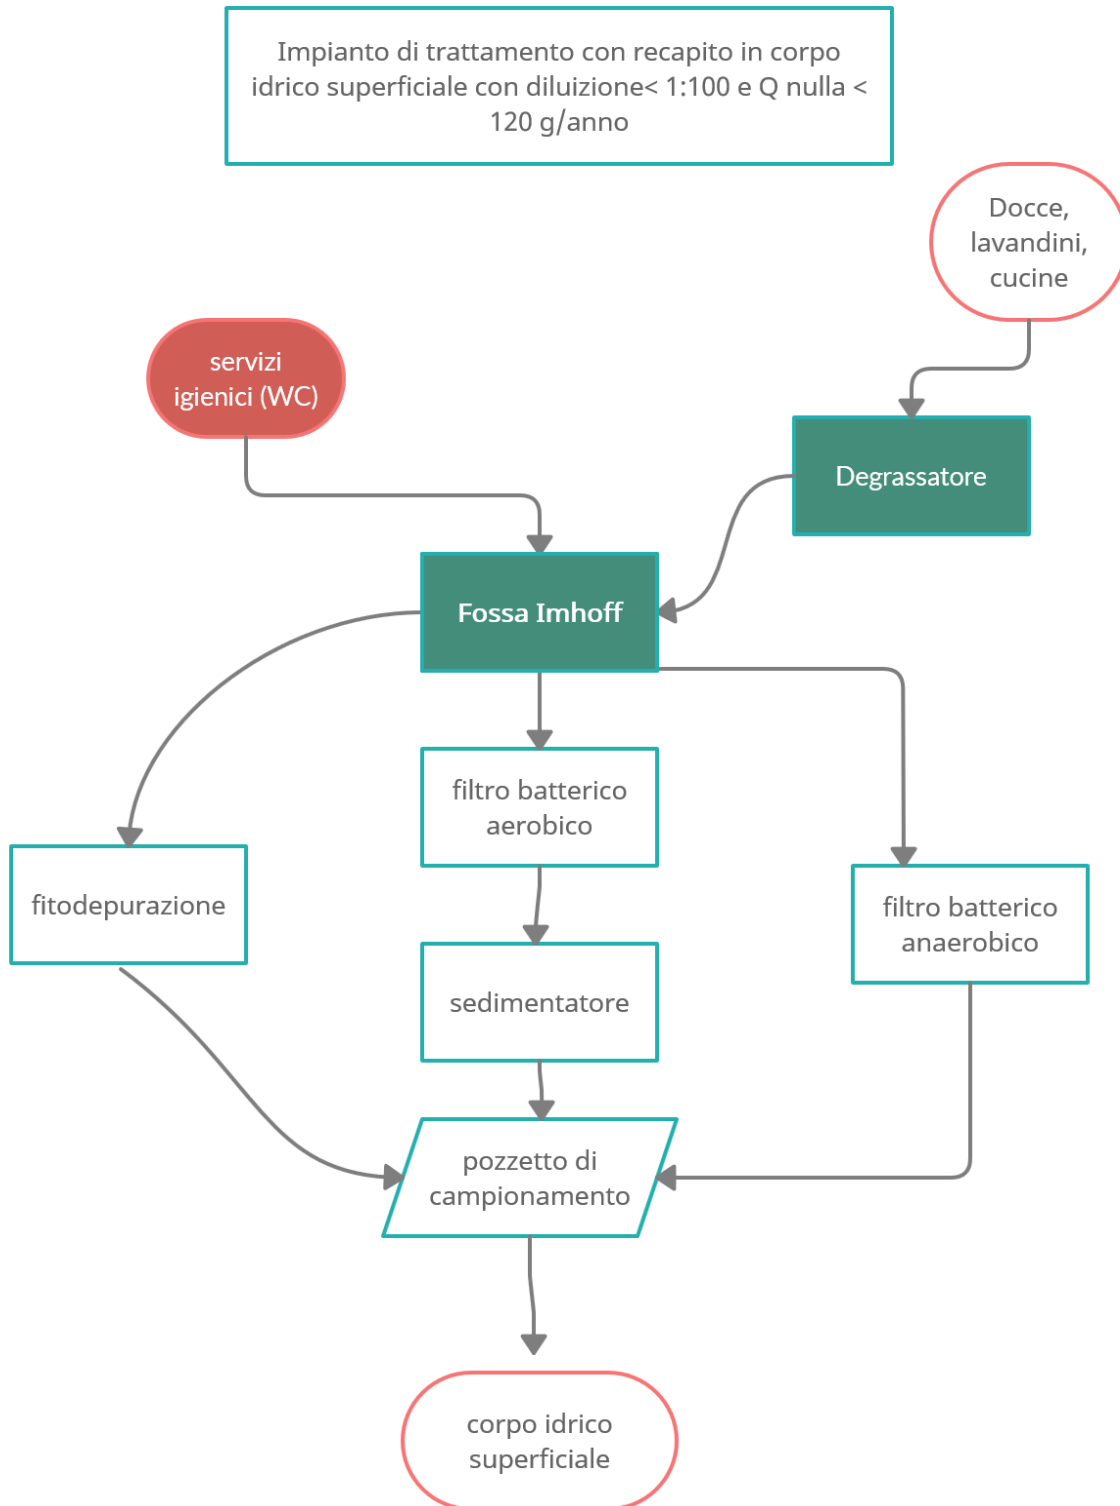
Impianto di trattamento con recapito in corpo idrico superficiale con diluizione< 1:100 e Q nulla < 120 g/anno

Docce, lavandini, cucine

servizi igienici (WC)

Degrassatore

Fossa Imhoff

filtro batterico aerobico

fitodepurazione

filtro batterico anaerobico

sedimentatore

pozzetto di campionamento

corpo idrico superficiale